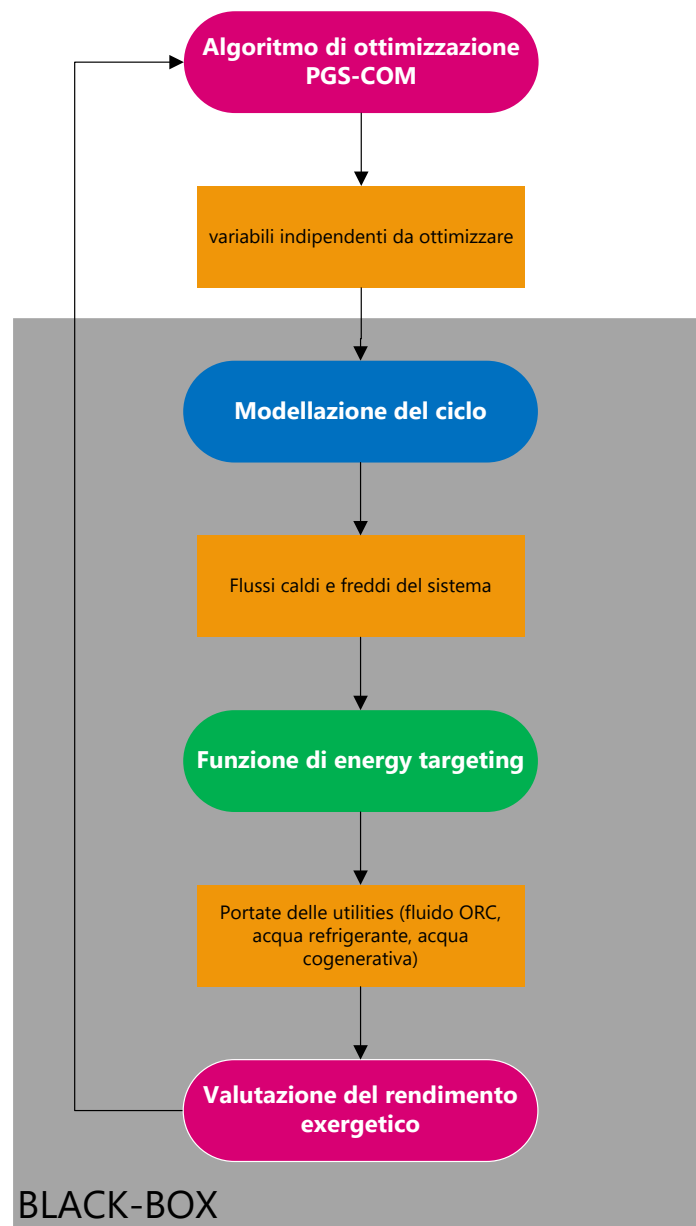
Algoritmo di ottimizzazione PGS-COM

variabili indipendenti da ottimizzare

Modellazione del ciclo

Flussi caldi e freddi del sistema

Funzione di energy targeting

Portate delle utilities (fluido ORC, acqua refrigerante, acqua cogenerativa)

Valutazione del rendimento exergetico

BLACK-BOX